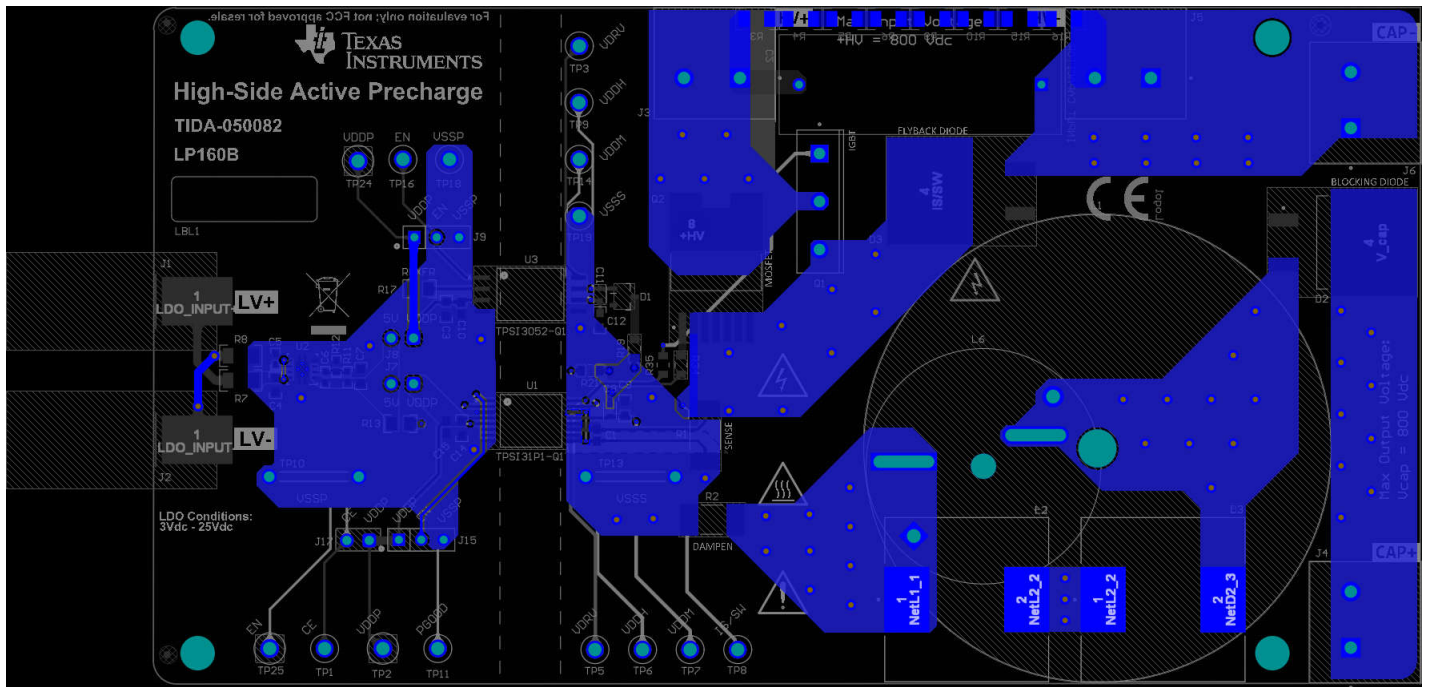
For evaluation only; not FCC approved for resale.

TEXAS INSTRUMENTS

High-Side Active Precharge

TIDA-050082

LP160B

LBL1

UDDP EN USSP

TP24 TP16 TP18

J9

J1

1 LDO_INPUT LV+

R8

R7

1 LDO_INPUT LV-

J2

TP10

LDO Conditions: 3Vdc - 25Vdc

J17 J15

EN CE UDDP PGOOD

TP25 TP1 TP2 TP11

UDRU TP3

UDDH TP9

UDDM TP14

USSS TP19

U3

TPSI3052-Q1

U1

TPSI31P1-Q1

TP13

USSS

D1

C12

R35

UDRU UDDH UDDM IS/SW

TP5 TP6 TP7 TP8

R2

DAMPEN

SENSE

J3

8 +HV

MOSFET

Q1

IGBT

FLYBACK DIODE

Max Input Voltage
+HV = 800 Vdc

4 IS/SW

D3

L6

L2

L3

1 NetL1_1

2 NetL2_2

1 NetL2_2

2 NetD2_3

J5

CAP-

J6

BLOCKING DIODE

D2

4 V_cap

Max Output Voltage
Vcap = 800 Vdc

J4

CAP+